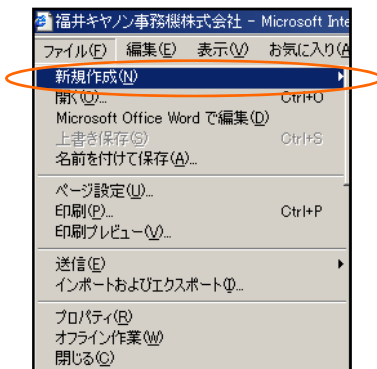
福井キヤノン事務機株式会社 - Microsoft Inte

ファイル(F) 編集(E) 表示(V) お気に入り(A

新規作成(N)
開く(O)... Ctrl+O
Microsoft Office Word で編集(D)
上書き保存(S) Ctrl+S
名前を付けて保存(A)...

ページ設定(U)...
印刷(P)... Ctrl+P
印刷プレビュー(V)...

送信(E)
インポートおよびエクスポート(I)...

プロパティ(R)
オフライン作業(W)
閉じる(C)